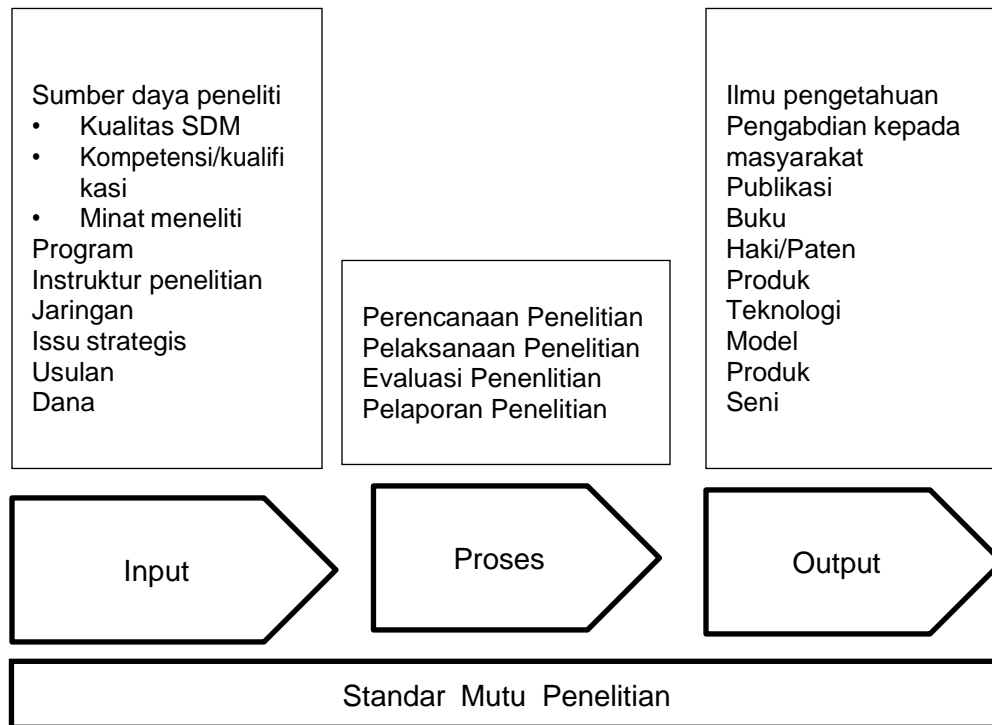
Sumber daya peneliti
• Kualitas SDM
• Kompetensi/kualifikasi
• Minat meneliti
Program
Instruktur penelitian
Jaringan
Issu strategis
Usulan
Dana

Perencanaan Penelitian
Pelaksanaan Penelitian
Evaluasi Penenlitian
Pelaporan Penelitian

Ilmu pengetahuan
Pengabdian kepada masyarakat
Publikasi
Buku
Haki/Paten
Produk
Teknologi
Model
Produk
Seni

Input

Proses

Output

Standar Mutu Penelitian